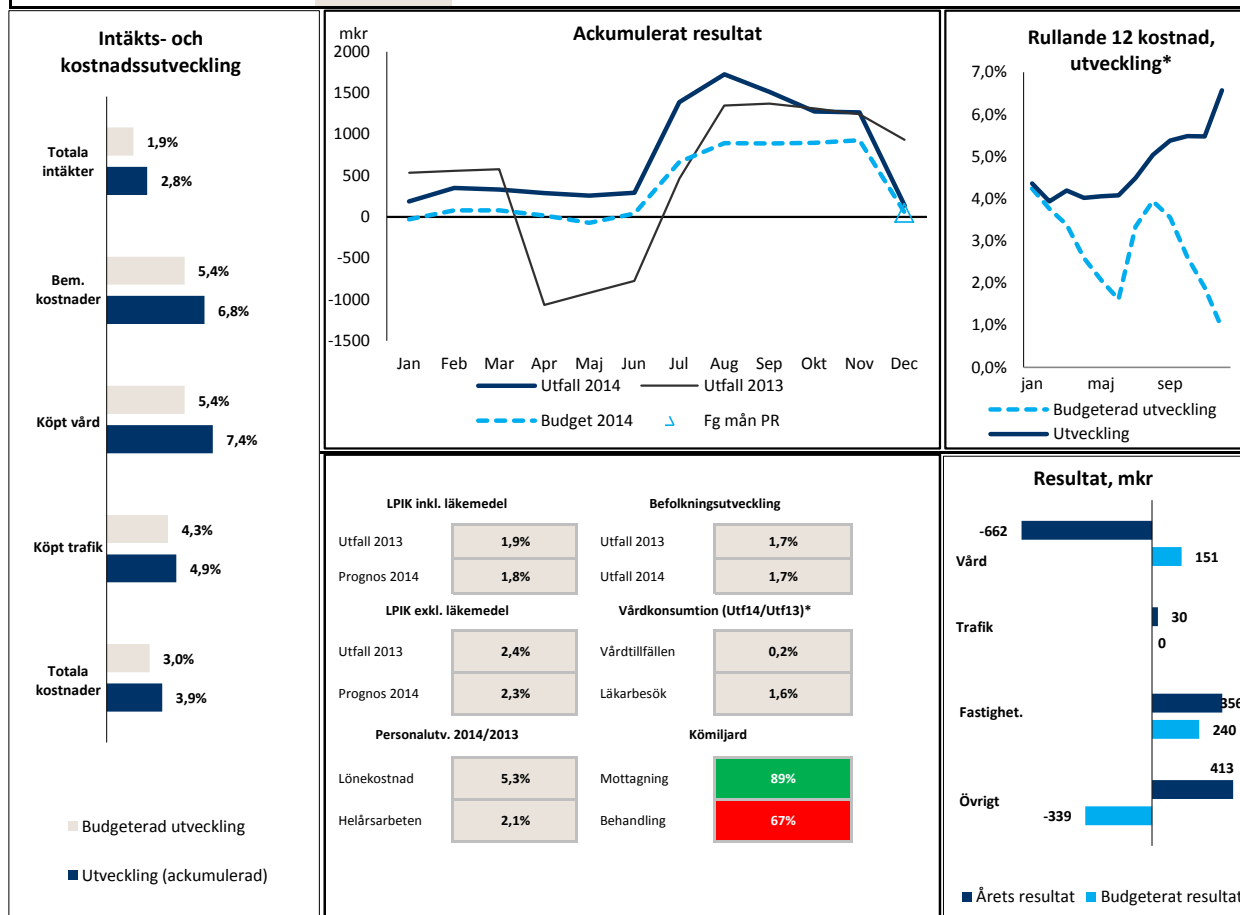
Intäkts- och kostnadssutveckling

Totala intäkter
1,9%
2,8%

Bem. kostnader
5,4%
6,8%

Köpt vård
5,4%
7,4%

Köpt trafik
4,3%
4,9%

Totala kostnader
3,0%
3,9%

Budgeterad utveckling
Utveckling (ackumulerad)

Ackumulerat resultat

mkr
2000
1500
1000
500
0
-500
-1000
-1500
Jan Feb Mar Apr Maj Jun Jul Aug Sep Okt Nov Dec
Utfall 2014
Utfall 2013
Budget 2014
Fg mån PR

Rullande 12 kostnad, utveckling*

7,0%
6,0%
5,0%
4,0%
3,0%
2,0%
1,0%
0,0%
jan maj sep
Budgeterad utveckling
Utveckling

| LPIK inkl. läkemedel | | Befolkningsutveckling | |
|---|---|---|---|
| Utfall 2013 | 1,9% | Utfall 2013 | 1,7% |
| Prognos 2014 | 1,8% | Utfall 2014 | 1,7% |
| **LPIK exkl. läkemedel** | | **Vårdkonsumtion (Utf14/Utf13)*** | |
| Utfall 2013 | 2,4% | Vårdtillfällen | 0,2% |
| Prognos 2014 | 2,3% | Läkarbesök | 1,6% |
| **Personalutv. 2014/2013** | | **Kömiljard** | |
| Lönekostnad | 5,3% | Mottagning | 89% |
| Helårsarbeten | 2,1% | Behandling | 67% |

Resultat, mkr

Vård
-662
151
Trafik
30
0
Fastighet.
356
240
Övrigt
413
-339
Årets resultat
Budgeterat resultat